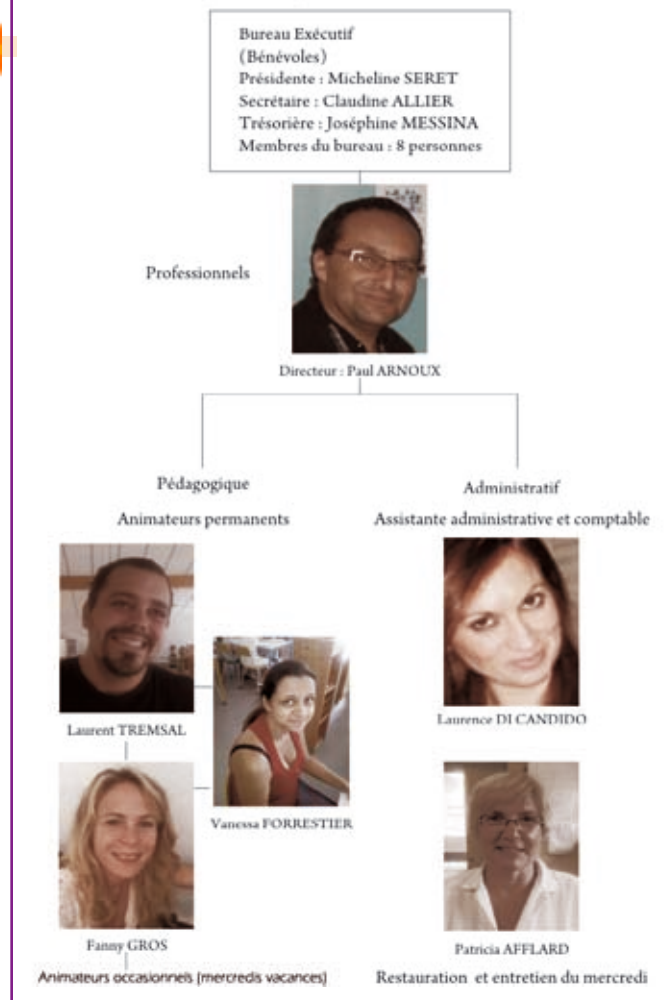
Bureau Exécutif
(Bénévoles)
Présidente : Micheline SERET
Secrétaire : Claudine ALLIER
Trésorière : Joséphine MESSINA
Membres du bureau : 8 personnes

Professionnels

Directeur : Paul ARNOUX

Pédagogique

Animateurs permanents

Administratif

Assistante administrative et comptable

Laurent TREMSAL

Vanessa FORRESTIER

Laurence DI CANDIDO

Fanny GROS

Animateurs occasionnels (mercredis vacances)

Patricia AFFLARD

Restauration et entretien du mercredi